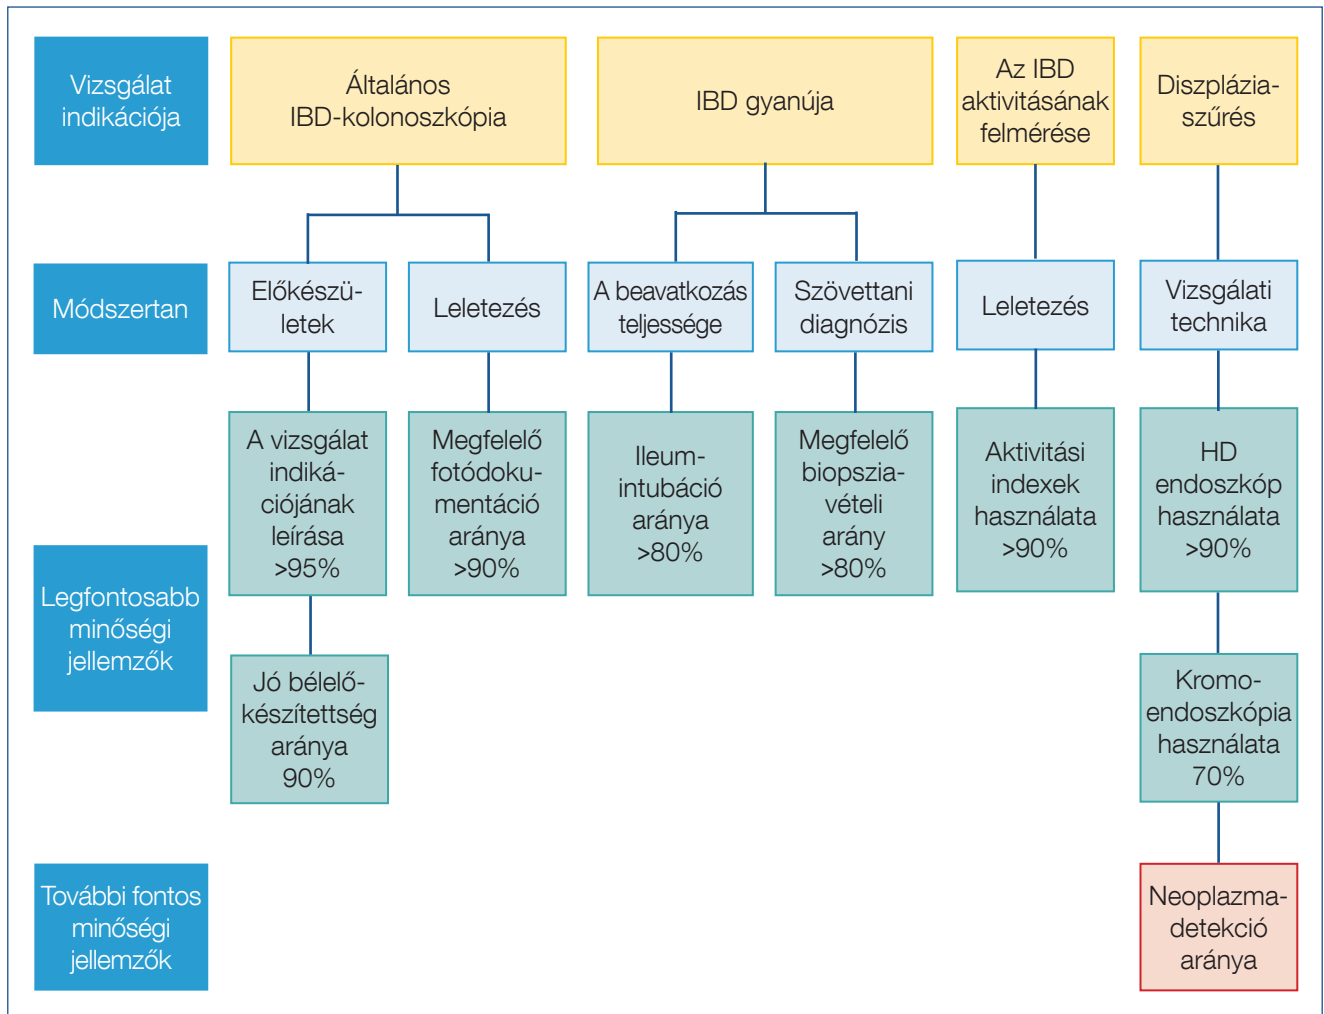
Vizsgálat indikációja

Általános IBD-kolonoszkópia

IBD gyanúja

Az IBD aktivitásának felmérése

Diszplázia-szűrés

Módszertan

Előkészületek

Leletezés

A beavatkozás teljessége

Szövettani diagnózis

Leletezés

Vizsgálati technika

Legfontosabb minőségi jellemzők

A vizsgálat indikációjának leírása >95%

Megfelelő fotódokumentáció aránya >90%

Ileum-intubáció aránya >80%

Megfelelő biopsziavételi arány >80%

Aktivitási indexek használata >90%

HD endoszkóp használata >90%

Jó bélelőkészítettség aránya 90%

Kromoendoszkópia használata 70%

További fontos minőségi jellemzők

Neoplazmadetekció aránya